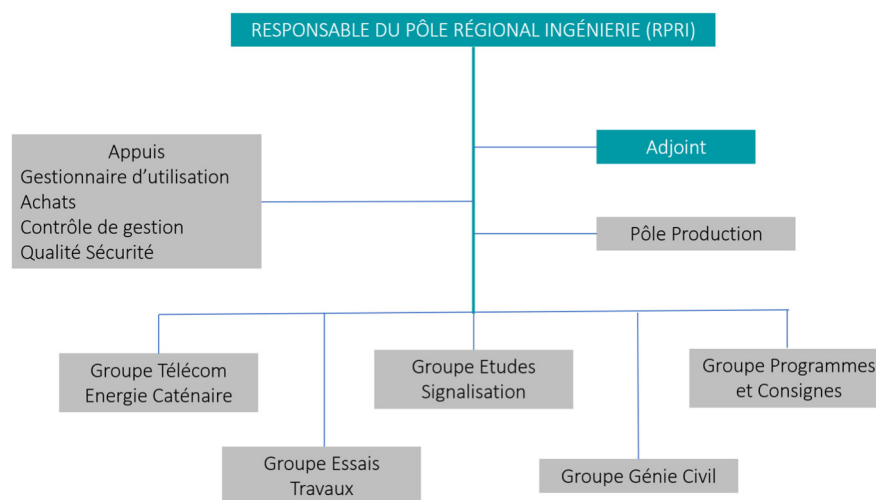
RESPONSABLE DU PÔLE RÉGIONAL INGÉNIERIE (RPRI)

Appuis
Gestionnaire d'utilisation
Achats
Contrôle de gestion
Qualité Sécurité

Adjoint

Pôle Production

Groupe Télécom
Energie Caténaire

Groupe Etudes
Signalisation

Groupe Programmes
et Consignes

Groupe Essais
Travaux

Groupe Génie Civil